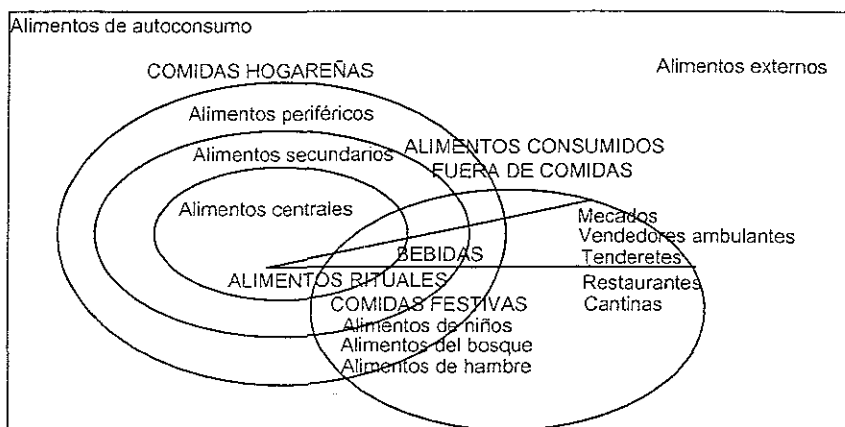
Alimentos de autoconsumo

COMIDAS HOGAREÑAS

Alimentos externos

Alimentos periféricos

Alimentos secundarios

ALIMENTOS CONSUMIDOS FUERA DE COMIDAS

Alimentos centrales

Mecados
Vendedores ambulantes
Tenderetes

BEBIDAS

ALIMENTOS RITUALES

Restaurantes
Cantinas

COMIDAS FESTIVAS
Alimentos de niños
Alimentos del bosque
Alimentos de hambre